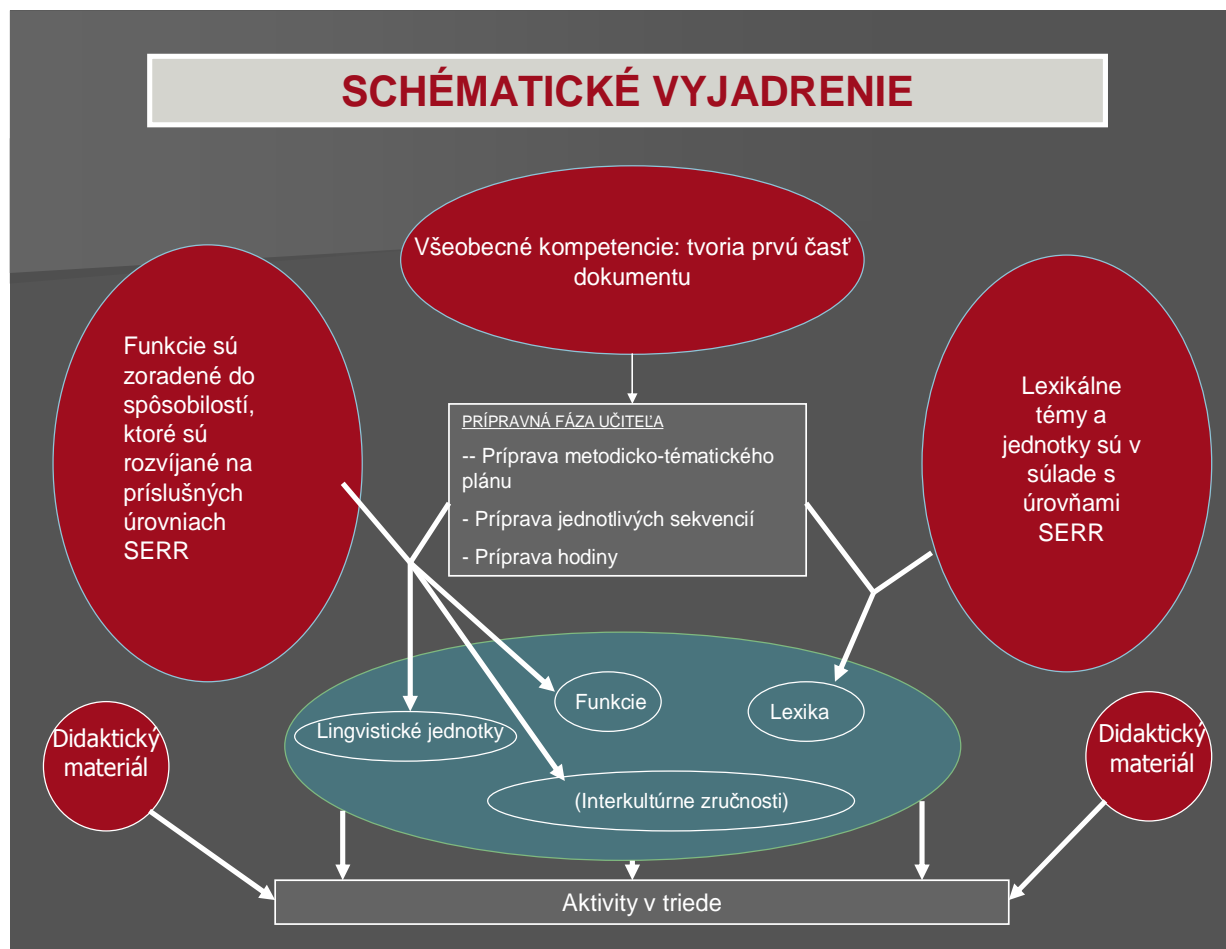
SCHÉMATICKÉ VYJADRENIE

Všeobecné kompetencie: tvoria prvú časť dokumentu

Funkcie sú zoradené do spôsobilostí, ktoré sú rozvíjané na príslušných úrovniach SERR

PRÍPRAVNÁ FÁZA UČITEĽA
-- Príprava metodicko-tématického plánu
- Príprava jednotlivých sekvencií
- Príprava hodiny

Lexikálne témy a jednotky sú v súlade s úrovňami SERR

Funkcie

Lexika

Lingvistické jednotky

(Interkultúrne zručnosti)

Didaktický materiál

Didaktický materiál

Aktivity v triede